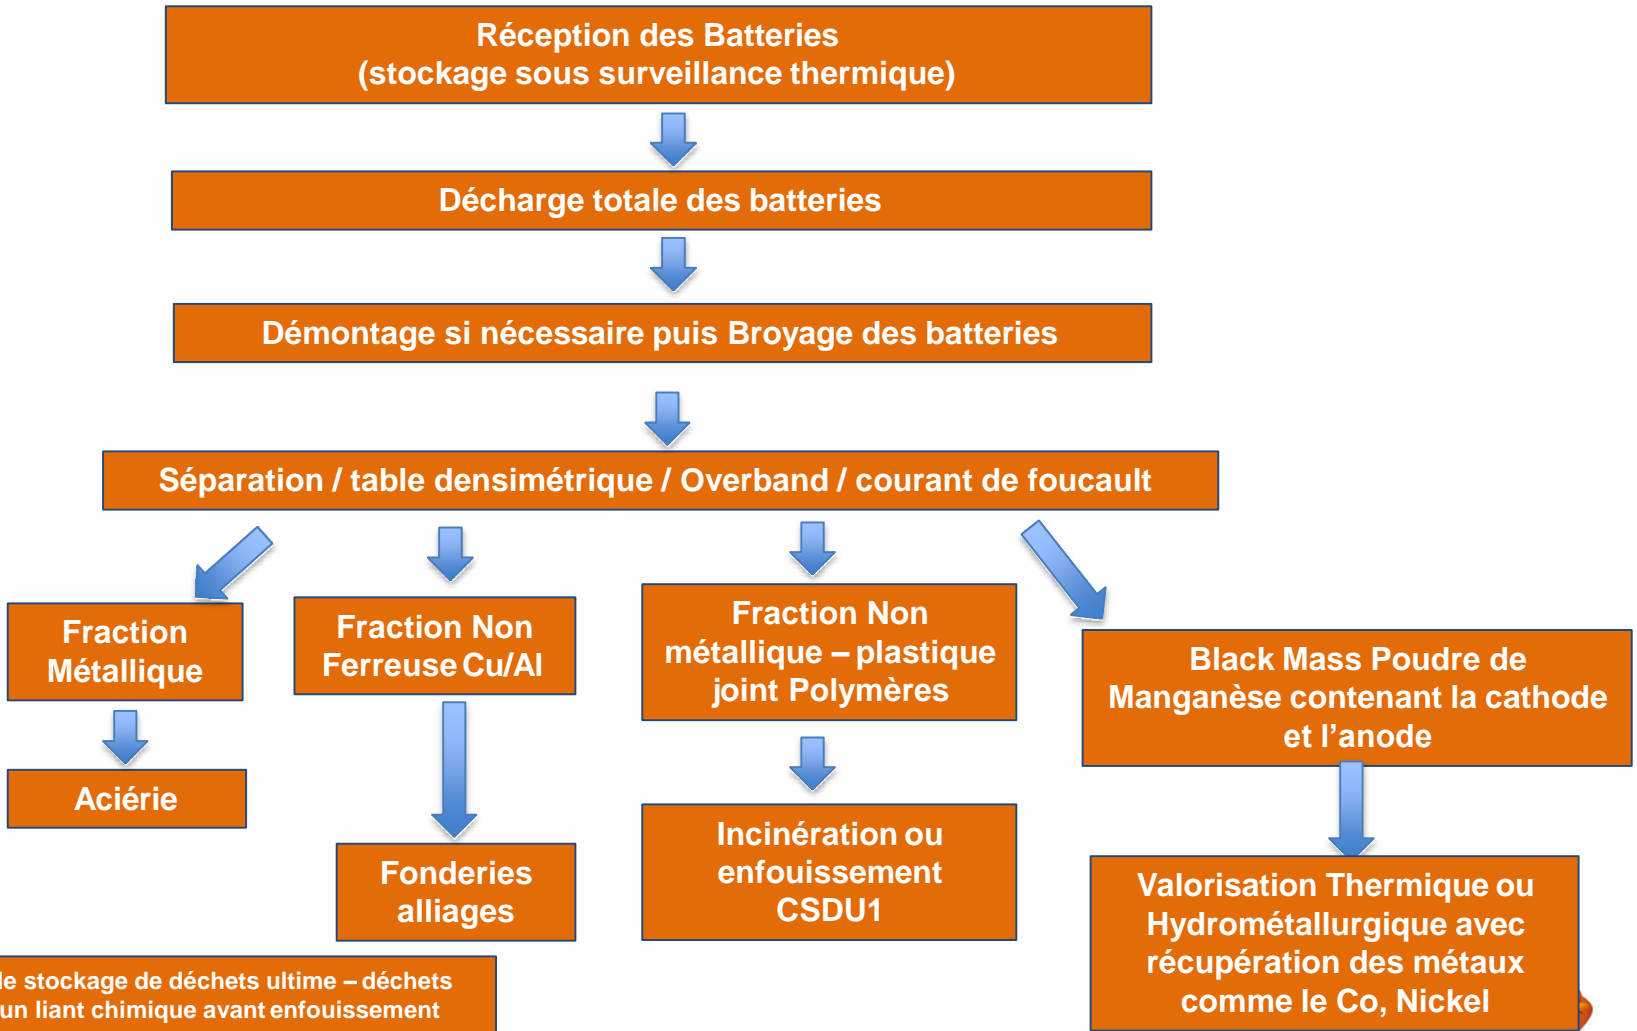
Réception des Batteries
(stockage sous surveillance thermique)

Décharge totale des batteries

Démontage si nécessaire puis Broyage des batteries

Séparation / table densimétrique / Overband / courant de foucault

Fraction Métallique

Aciérie

Fraction Non Ferreuse Cu/Al

Fonderies alliages

Fraction Non métallique – plastique joint Polymères

Incinération ou enfouissement CSDU1

Black Mass Poudre de Manganèse contenant la cathode et l'anode

Valorisation Thermique ou Hydrométallurgique avec récupération des métaux comme le Co, Nickel

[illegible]le stockage de déchets ultime – déchets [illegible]un liant chimique avant enfouissement